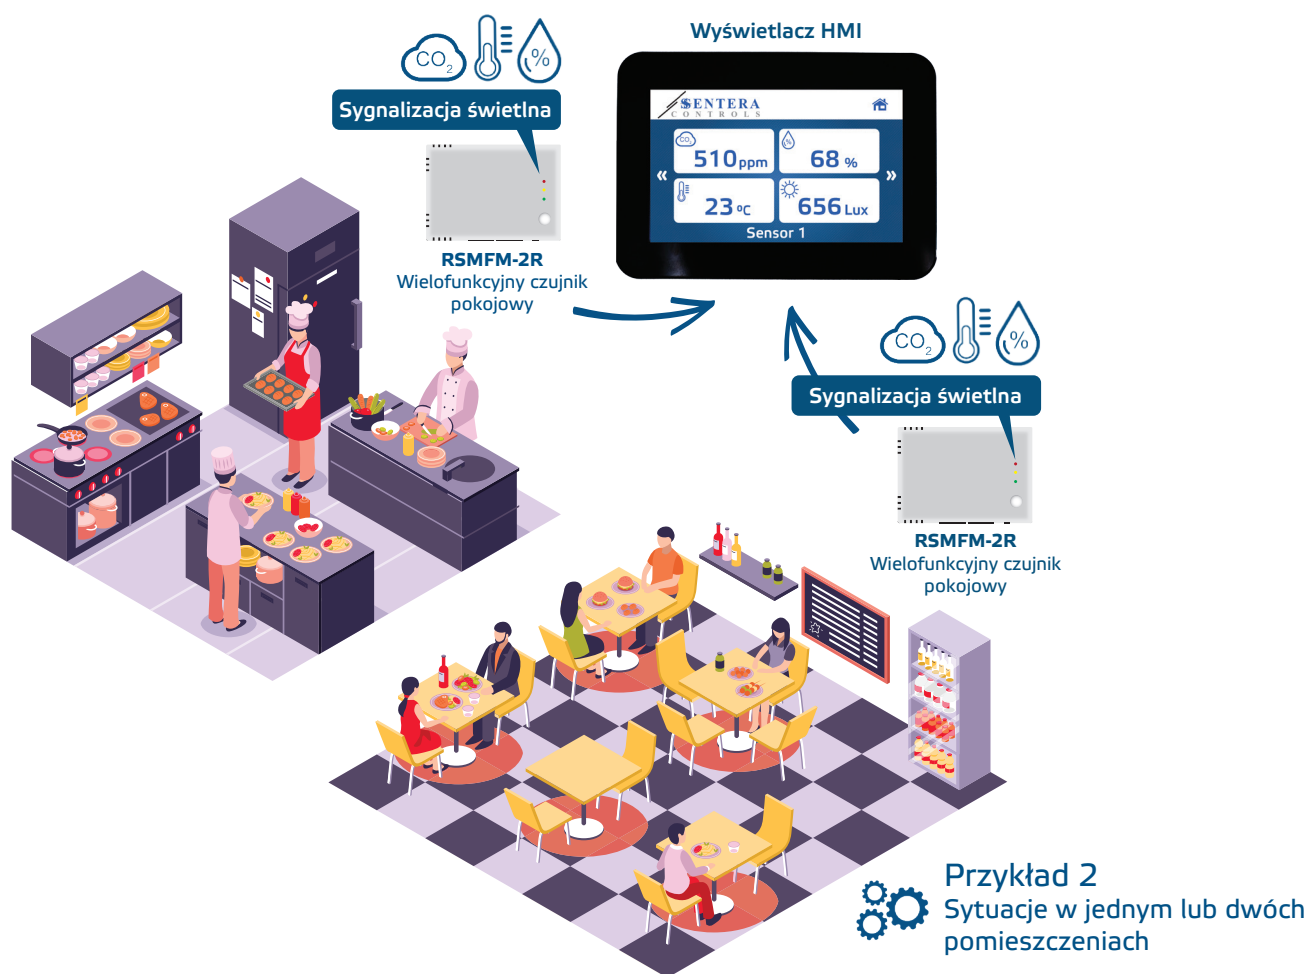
Wyświetlacz HMI

$CO_2$ %

Sygnalizacja świetlna

SENTERA CONTROLS

$CO_2$ 510 ppm

% 68 %

« »

23 ºC

656 Lux

Sensor 1

RSMFM-2R
Wielofunkcyjny czujnik pokojowy

$CO_2$ %

Sygnalizacja świetlna

RSMFM-2R
Wielofunkcyjny czujnik pokojowy

Przykład 2
Sytuacje w jednym lub dwóch pomieszczeniach